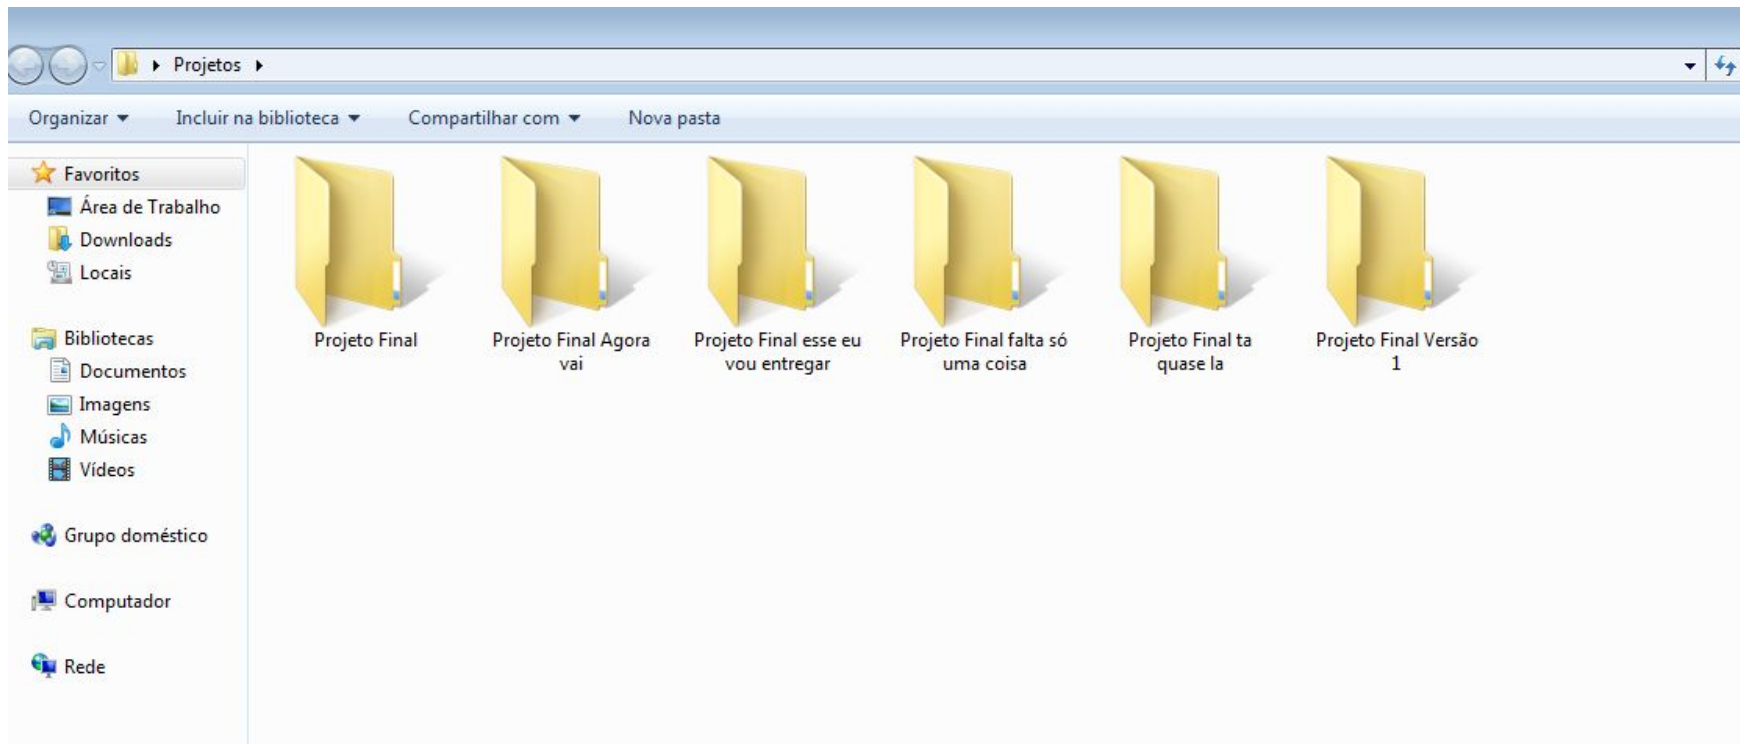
Projetos

Organizar ▾ Incluir na biblioteca ▾ Compartilhar com ▾ Nova pasta

Favoritos
Área de Trabalho
Downloads
Locais

Bibliotecas
Documentos
Imagens
Músicas
Vídeos

Grupo doméstico

Computador

Rede

Projeto Final

Projeto Final Agora vai

Projeto Final esse eu vou entregar

Projeto Final falta só uma coisa

Projeto Final ta quase la

Projeto Final Versão 1